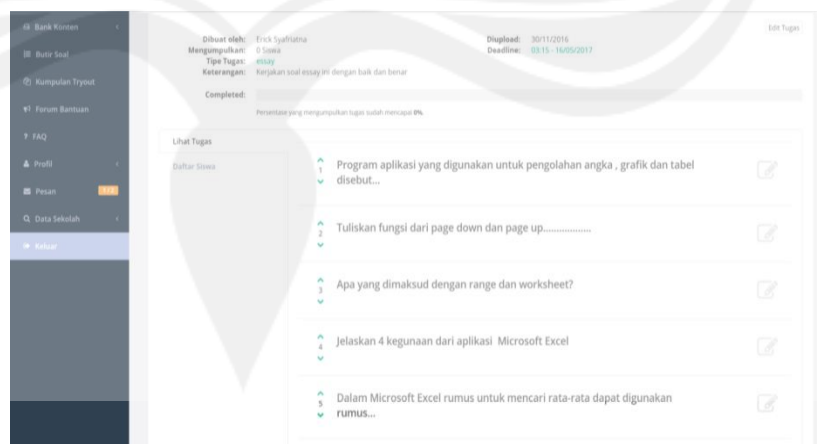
Bank Konten
Butir Soal
Kumpulan Tryout
Forum Bantuan
FAQ
Profil
Pesan
Data Sekolah
Keluar

Dibuat oleh: Erick Syafriatna
Mengumpulkan: 0 Siswa
Tipe Tugas: essay
Keterangan: Kerjakan soal essay ini dengan baik dan benar

Diupload: 30/11/2016
Deadline: 03:15 - 16/05/2017

Edit Tugas

Completed:

Persentase yang mengumpulkan tugas sudah mencapai 0%.

Lihat Tugas
Daftar Siswa

1 Program aplikasi yang digunakan untuk pengolahan angka , grafik dan tabel disebut...

2 Tuliskan fungsi dari page down dan page up.................

3 Apa yang dimaksud dengan range dan worksheet?

4 Jelaskan 4 kegunaan dari aplikasi Microsoft Excel

5 Dalam Microsoft Excel rumus untuk mencari rata-rata dapat digunakan rumus...